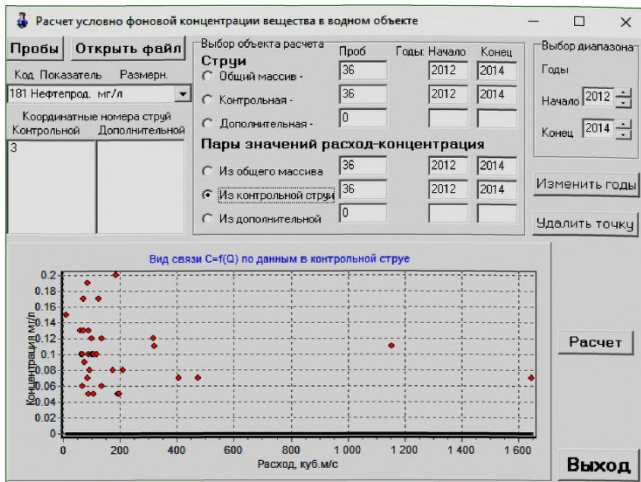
Расчет условно фоновой концентрации вещества в водном объекте

Пробы Открыть файл

Код. Показатель Размерн.

181 Нефтепрод. мг/л

Координатные номера струй
Контрольной Дополнительной

3

Выбор объекта расчета

Струи

Проб Годы: Начало Конец

Общий массив - 36 2012 2014

Контрольная - 36 2012 2014

Дополнительная - 0

Пары значений расход-концентрация

Из общего массива 36 2012 2014

Из контрольной струи 36 2012 2014

Из дополнительной 0

Выбор диапазона

Годы

Начало 2012

Конец 2014

Изменить годы

Удалить точку

Вид связи C=f(Q) по данным в контрольной струе

Концентрация мг/л

0.2
0.18
0.16
0.14
0.12
0.1
0.08
0.06
0.04
0.02
0

0 200 400 600 800 1 000 1 200 1 400 1 600

Расход, куб.м/с

Расчет

Выход